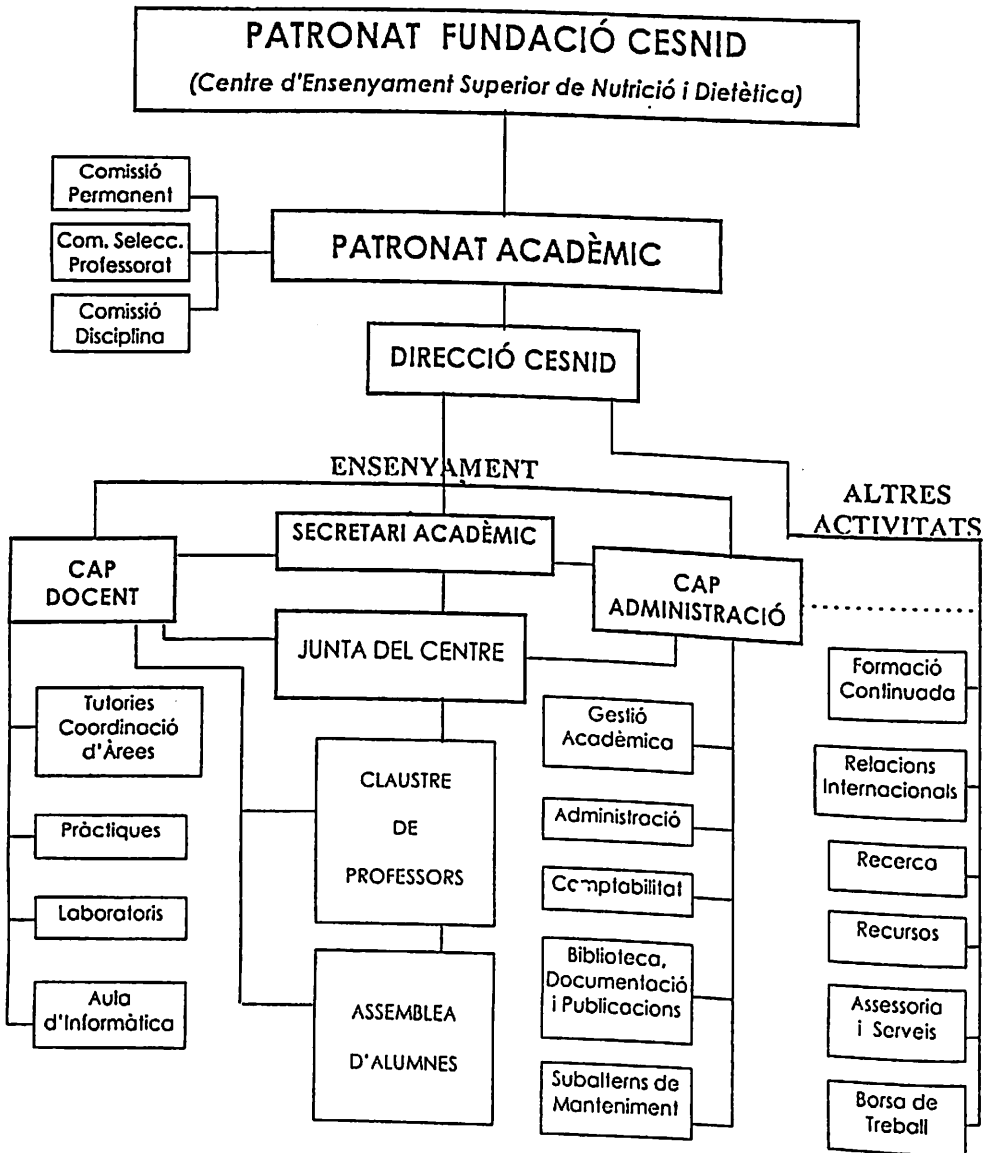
PATRONAT FUNDACIÓ CESNID
(Centre d'Ensenyament Superior de Nutrició i Dietètica)

Comissió Permanent

Com. Selecc. Professorat

Comissió Disciplina

PATRONAT ACADÈMIC

DIRECCIÓ CESNID

ENSENYAMENT

ALTRES ACTIVITATS

SECRETARI ACADÈMIC

CAP DOCENT

CAP ADMINISTRACIÓ

JUNTA DEL CENTRE

Tutories Coordinació d'Àrees

Pràctiques

Laboratoris

Aula d'Informàtica

CLAUSTRE DE PROFESSORS

ASSEMBLEA D'ALUMNES

Gestió Acadèmica

Administració

Comptabilitat

Biblioteca, Documentació i Publicacions

Subalterns de Manteniment

Formació Continuada

Relacions Internacionals

Recerca

Recursos

Assessoria i Serveis

Borsa de Treball